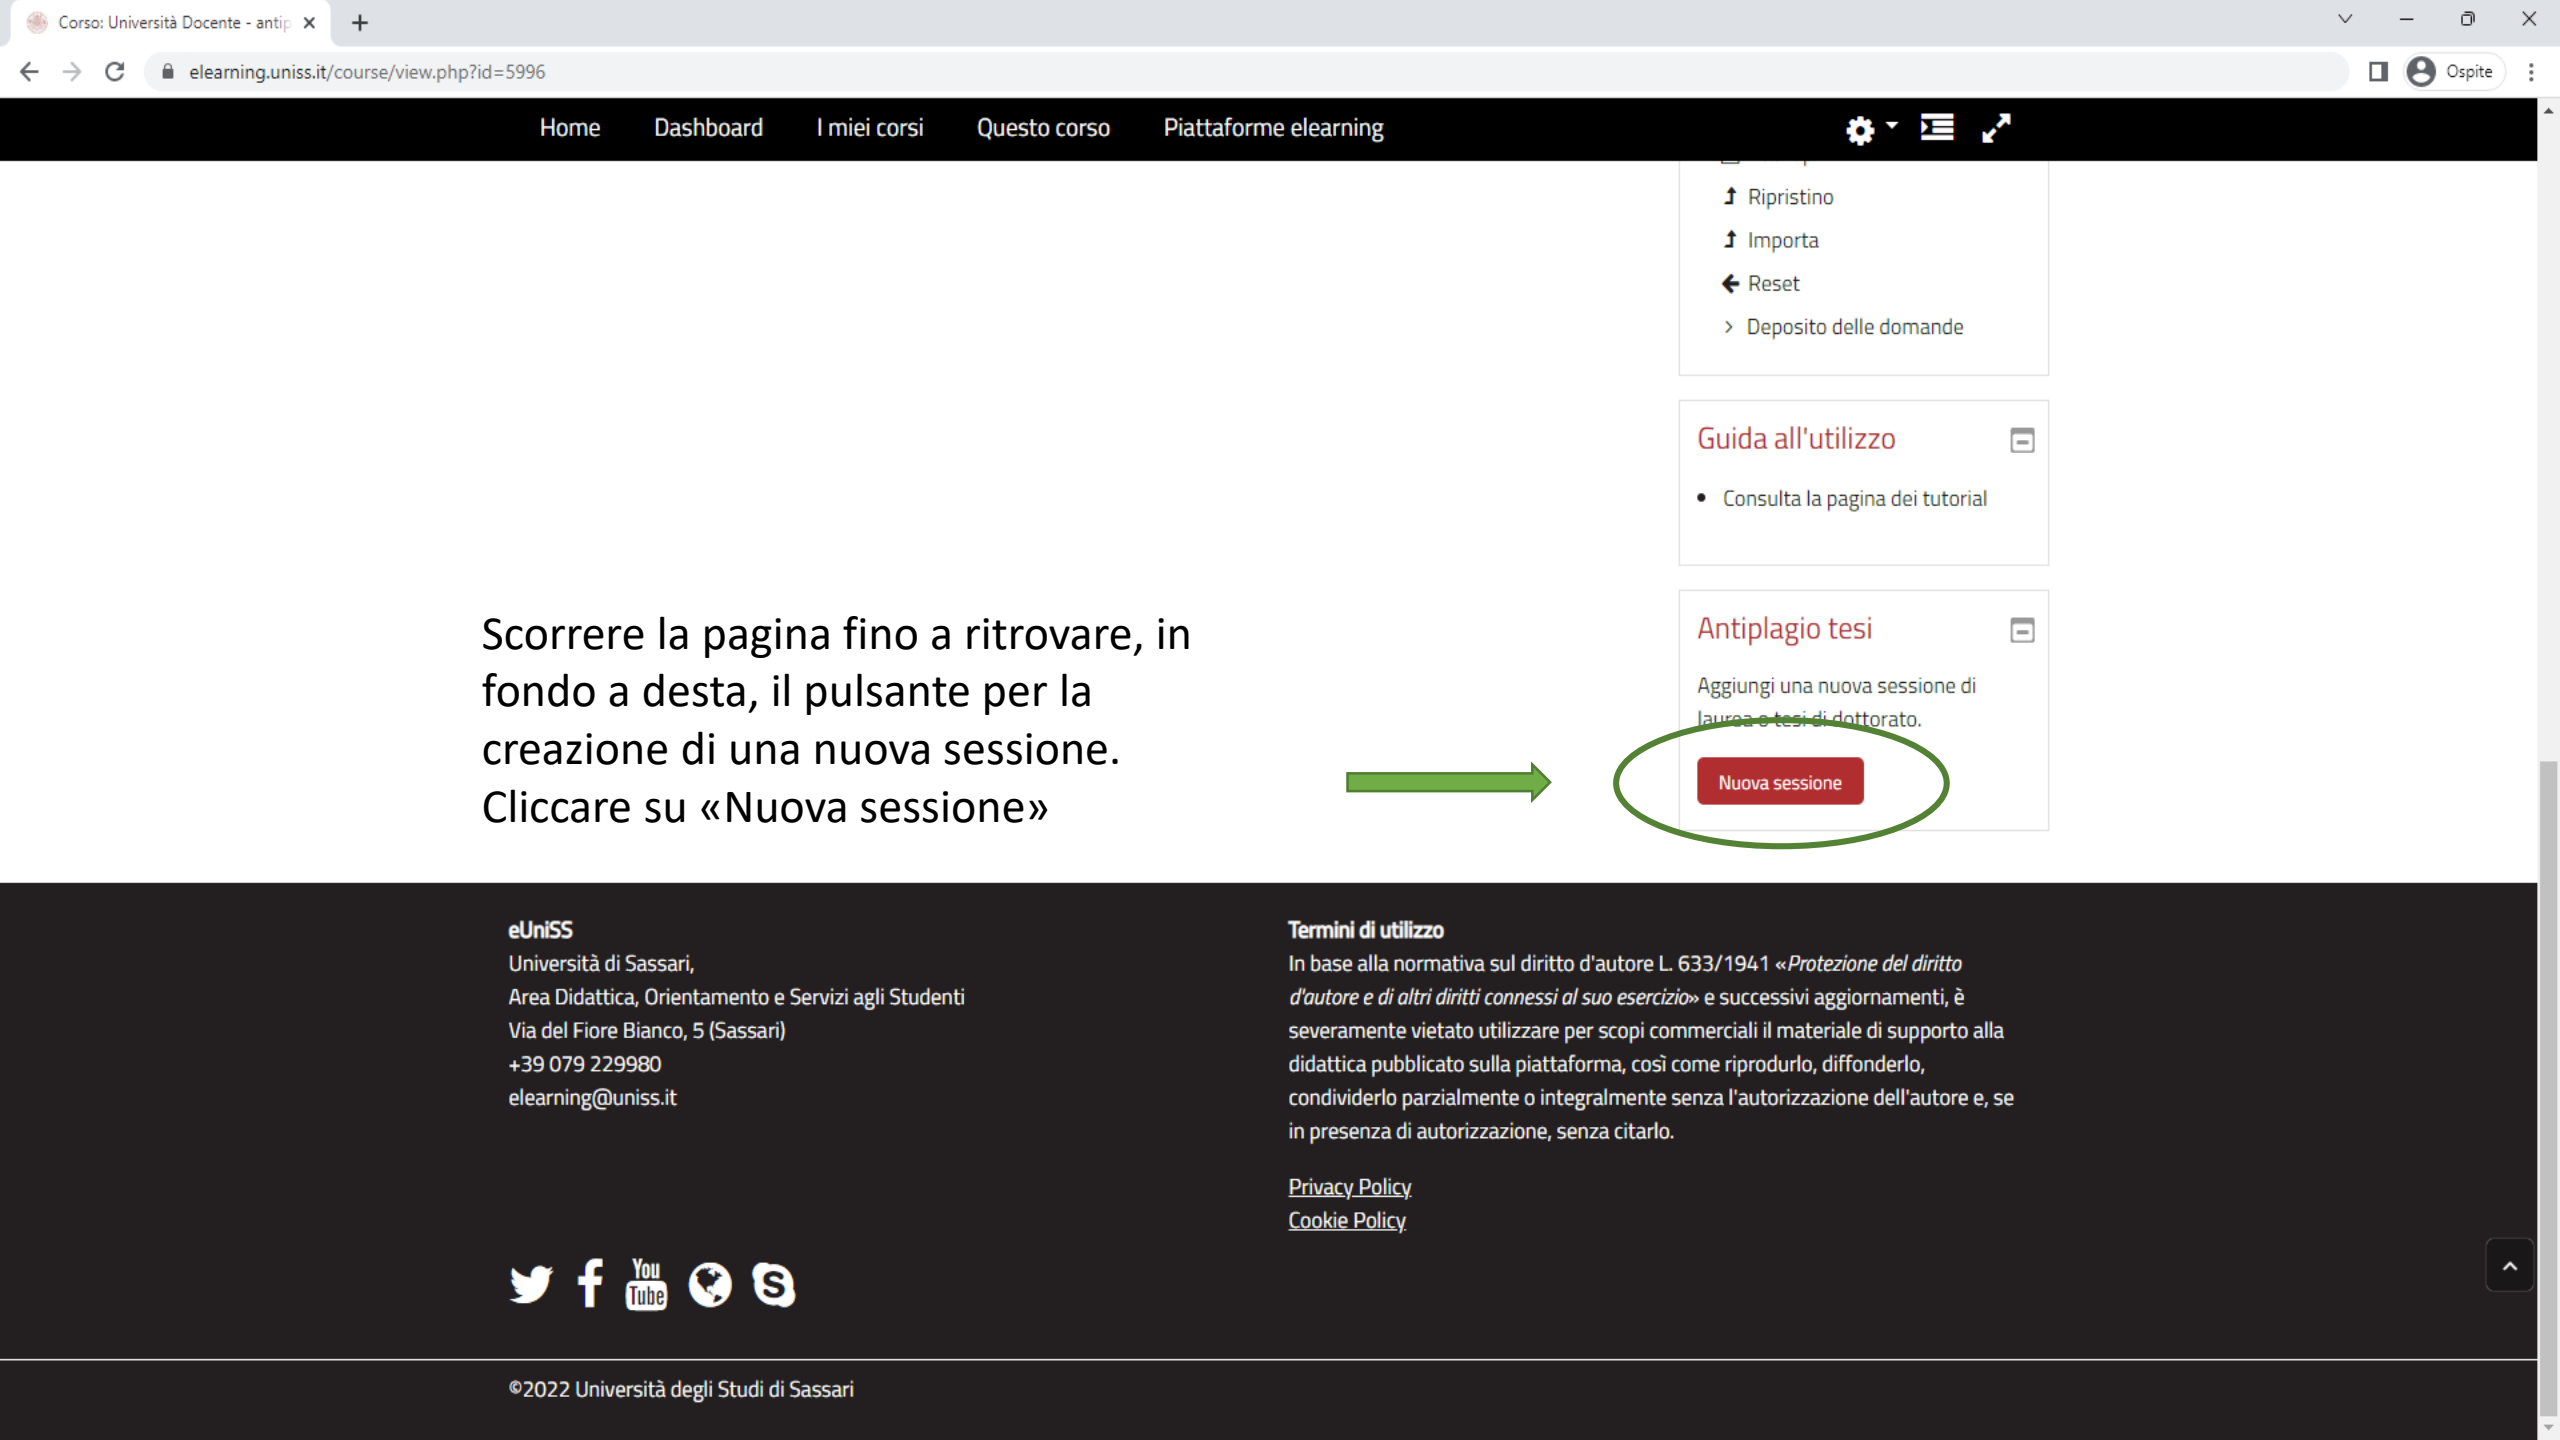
Corso: Università Docente - antip

elearning.uniss.it/course/view.php?id=5996

Ospite

Home Dashboard I miei corsi Questo corso Piattaforme elearning

Ripristino
Importa
Reset
Deposito delle domande

Guida all'utilizzo

• Consulta la pagina dei tutorial

Scorrere la pagina fino a ritrovare, in fondo a desta, il pulsante per la creazione di una nuova sessione. Cliccare su «Nuova sessione»

Antiplagio tesi

Aggiungi una nuova sessione di laurea e tesi di dottorato.

Nuova sessione

eUniSS
Università di Sassari,
Area Didattica, Orientamento e Servizi agli Studenti
Via del Fiore Bianco, 5 (Sassari)
+39 079 229980
elearning@uniss.it

Termini di utilizzo
In base alla normativa sul diritto d'autore L. 633/1941 «Protezione del diritto d'autore e di altri diritti connessi al suo esercizio» e successivi aggiornamenti, è severamente vietato utilizzare per scopi commerciali il materiale di supporto alla didattica pubblicato sulla piattaforma, così come riprodurlo, diffonderlo, condividerlo parzialmente o integralmente senza l'autorizzazione dell'autore e, se in presenza di autorizzazione, senza citarlo.

Privacy Policy
Cookie Policy

You Tube

©2022 Università degli Studi di Sassari